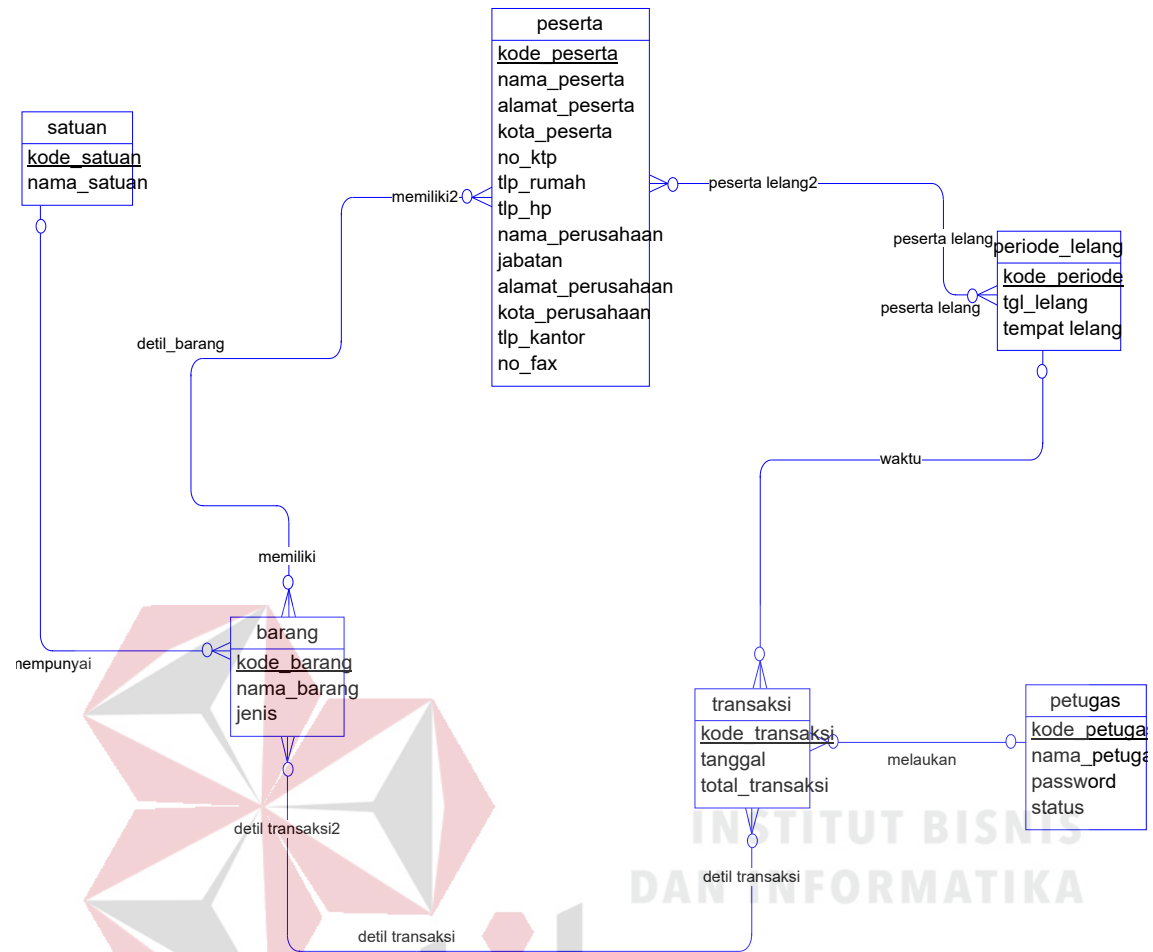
peserta
kode_peserta
nama_peserta
alamat_peserta
kota_peserta
no_ktp
tlp_rumah
tlp_hp
nama_perusahaan
jabatan
alamat_perusahaan
kota_perusahaan
tlp_kantor
no_fax

satuan
kode_satuan
nama_satuan

memiliki2

peserta lelang2

peserta lelang

periode_lelang
kode_periode
tgl_lelang
tempat lelang

peserta lelang

detil_barang

waktu

memiliki

barang
kode_barang
nama_barang
jenis

nempunyai

transaksi
kode_transaksi
tanggal
total_transaksi

melaukan

petugas
kode_petuga
nama_petuga
password
status

detil transaksi2

INSTITUT BISNIS
DAN INFORMATIKA

detil transaksi

detil transaksi